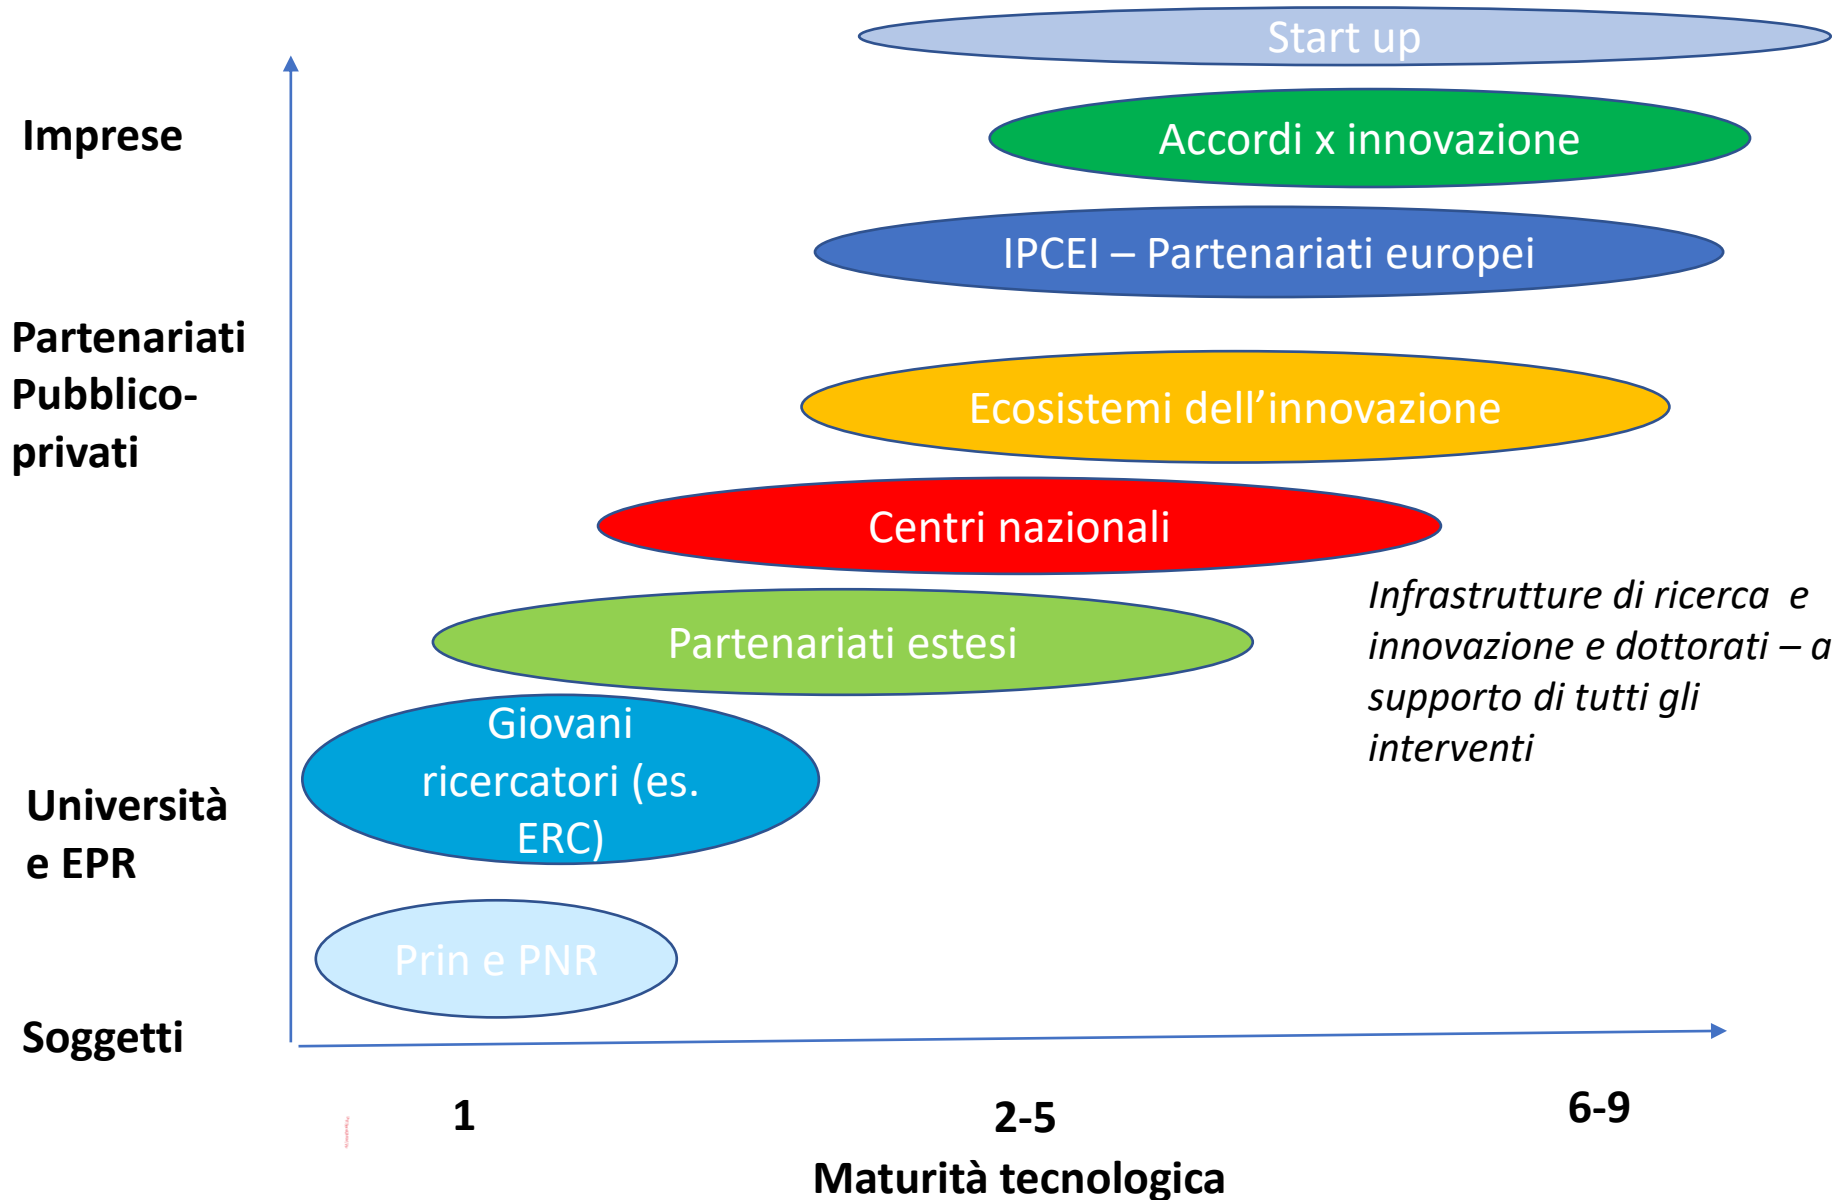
Start up

Imprese

Accordi x innovazione

IPCEI – Partenariati europei

Partenariati Pubblico-privati

Ecosistemi dell’innovazione

Centri nazionali

Infrastrutture di ricerca e innovazione e dottorati – a supporto di tutti gli interventi

Partenariati estesi

Giovani ricercatori (es. ERC)

Università e EPR

Prin e PNR

Soggetti

1

2-5

6-9

Maturità tecnologica